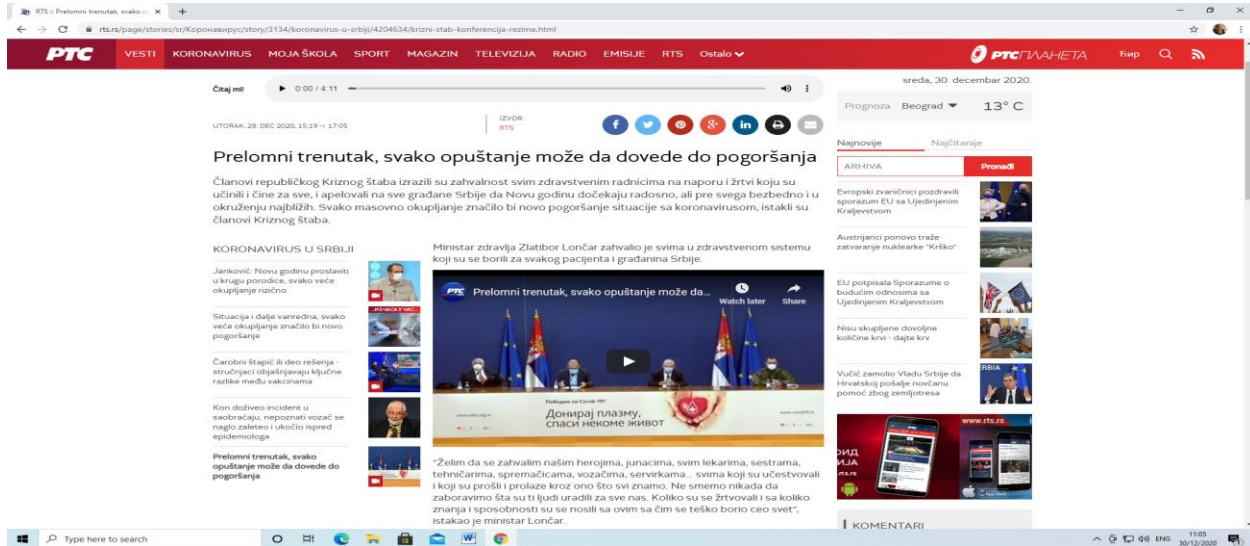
RTS :: Prelomni trenutak, svako o... ×  +

rts.rs/page/stories/sr/Коронавирус/story/3134/koronavirus-u-srbiji/4204634/krizni-stab-konferencija-rezime.html

РТС VESTI KORONAVIRUS MOJA ŠKOLA SPORT MAGAZIN TELEVIZIJA RADIO EMISIJE RTS Ostalo

РТС ПЛАНЕТА Ћир

Čitaj mi!  0:00 / 4:11

UTORAK, 29. DEC 2020, 15:19 -> 17:05

IZVOR: RTS

Prelomni trenutak, svako opuštanje može da dovede do pogoršanja

Članovi republičkog Kriznog štaba izrazili su zahvalnost svim zdravstvenim radnicima na naporu i žrtvi koju su učinili i čine za sve, i apelovali na sve građane Srbije da Novu godinu dočekaju radosno, ali pre svega bezbedno i u okruženju najbližih. Svako masovno okupljanje značilo bi novo pogoršanje situacije sa koronavirusom, istakli su članovi Kriznog štaba.

KORONAVIRUS U SRBIJI

Janković: Novu godinu proslaviti u krugu porodice, svako veće okupljanje rizično

Situacija i dalje vanredna, svako veće okupljanje značilo bi novo pogoršanje

Čarobni štapić ili deo rešenja - stručnjaci objašnjavaju ključne razlike među vakcinama

Kon doživeo incident u saobraćaju, nepoznati vozač se naglo zaleteo i ukočio ispred epidemiologa

Prelomni trenutak, svako opuštanje može da dovede do pogoršanja

Ministar zdravlja Zlatibor Lončar zahvalio je svima u zdravstvenom sistemu koji su se borili za svakog pacijenta i građanina Srbije.

Prelomni trenutak, svako opuštanje može da...
Watch later Share

Донирај плазму, спаси некоме живот

"Želim da se zahvalim našim herojima, junacima, svim lekarima, sestrama, tehničarima, spremačicama, vozačima, servirkama... svima koji su učestvovali i koji su prošli i prolaze kroz ono što svi znamo. Ne smemo nikada da zaboravimo šta su ti ljudi uradili za sve nas. Koliko su se žrtvovali i sa koliko znanja i sposobnosti su se nosili sa ovim sa čim se teško borio ceo svet", istakao je ministar Lončar.

sreda, 30. decembar 2020.

Prognoza Beograd 13° C

Najnovije Najčitanije

ARHIVA Pronađi

Evropski zvaničnici pozdravili sporazum EU sa Ujedinjenim Kraljevstvom

Austrijanci ponovo traže zatvaranje nuklearke "Krško"

EU potpisala Sporazume o budućim odnosima sa Ujedinjenim Kraljevstvom

Nisu skupljene dovoljne količine krvi - dajte krv

Vučić zamolio Vladu Srbije da Hrvatskoj pošalje novčanu pomoć zbog zemljotresa

www.rts.rs

KOMENTARI

Type here to search

ENG 11:05 30/12/2020